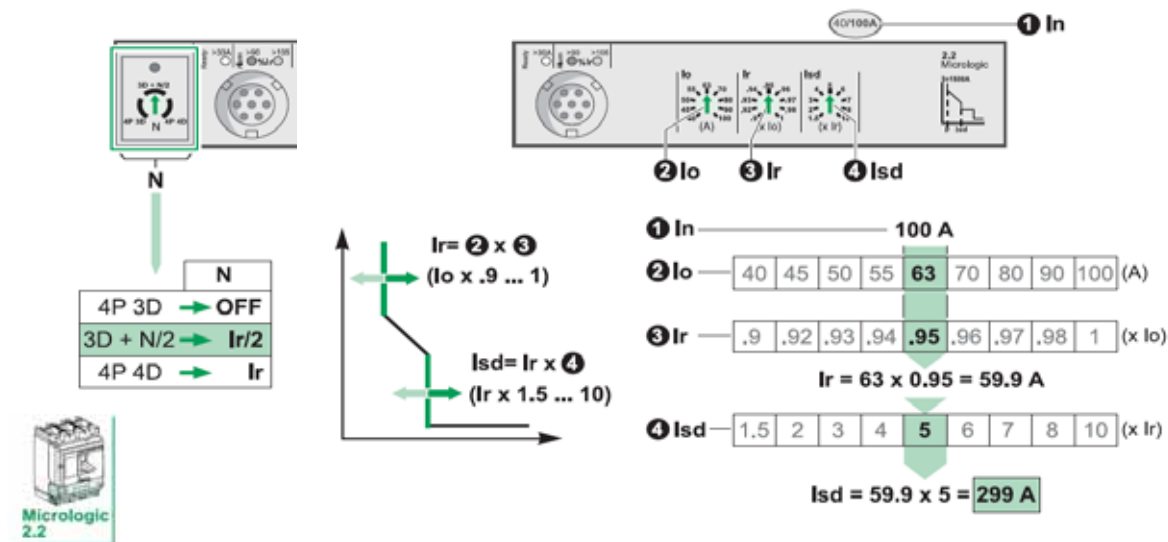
3D + N/2
4P 3D
N
4P 4D

N

| | N |
|---|---|
| 4P 3D | OFF |
| 3D + N/2 | Ir/2 |
| 4P 4D | Ir |

Micrologic 2.2

40/100A
❶ In

Io
(A)
Ir
(x Io)
Isd
(x Ir)
2.2 Micrologic

❷ Io
❸ Ir
❹ Isd

Ir= ❷ x ❸
(Io x .9 ... 1)

Isd= Ir x ❹
(Ir x 1.5 ... 10)

❶ In 100 A

❷ Io
| 40 | 45 | 50 | 55 | 63 | 70 | 80 | 90 | 100 | (A) |
|---|---|---|---|---|---|---|---|---|---|

❸ Ir
| ,9 | ,92 | ,93 | ,94 | .95 | ,96 | ,97 | ,98 | 1 | (x Io) |
|---|---|---|---|---|---|---|---|---|---|

Ir = 63 x 0.95 = 59.9 A

❹ Isd
| 1,5 | 2 | 3 | 4 | 5 | 6 | 7 | 8 | 10 | (x Ir) |
|---|---|---|---|---|---|---|---|---|---|

Isd = 59.9 x 5 = 299 A